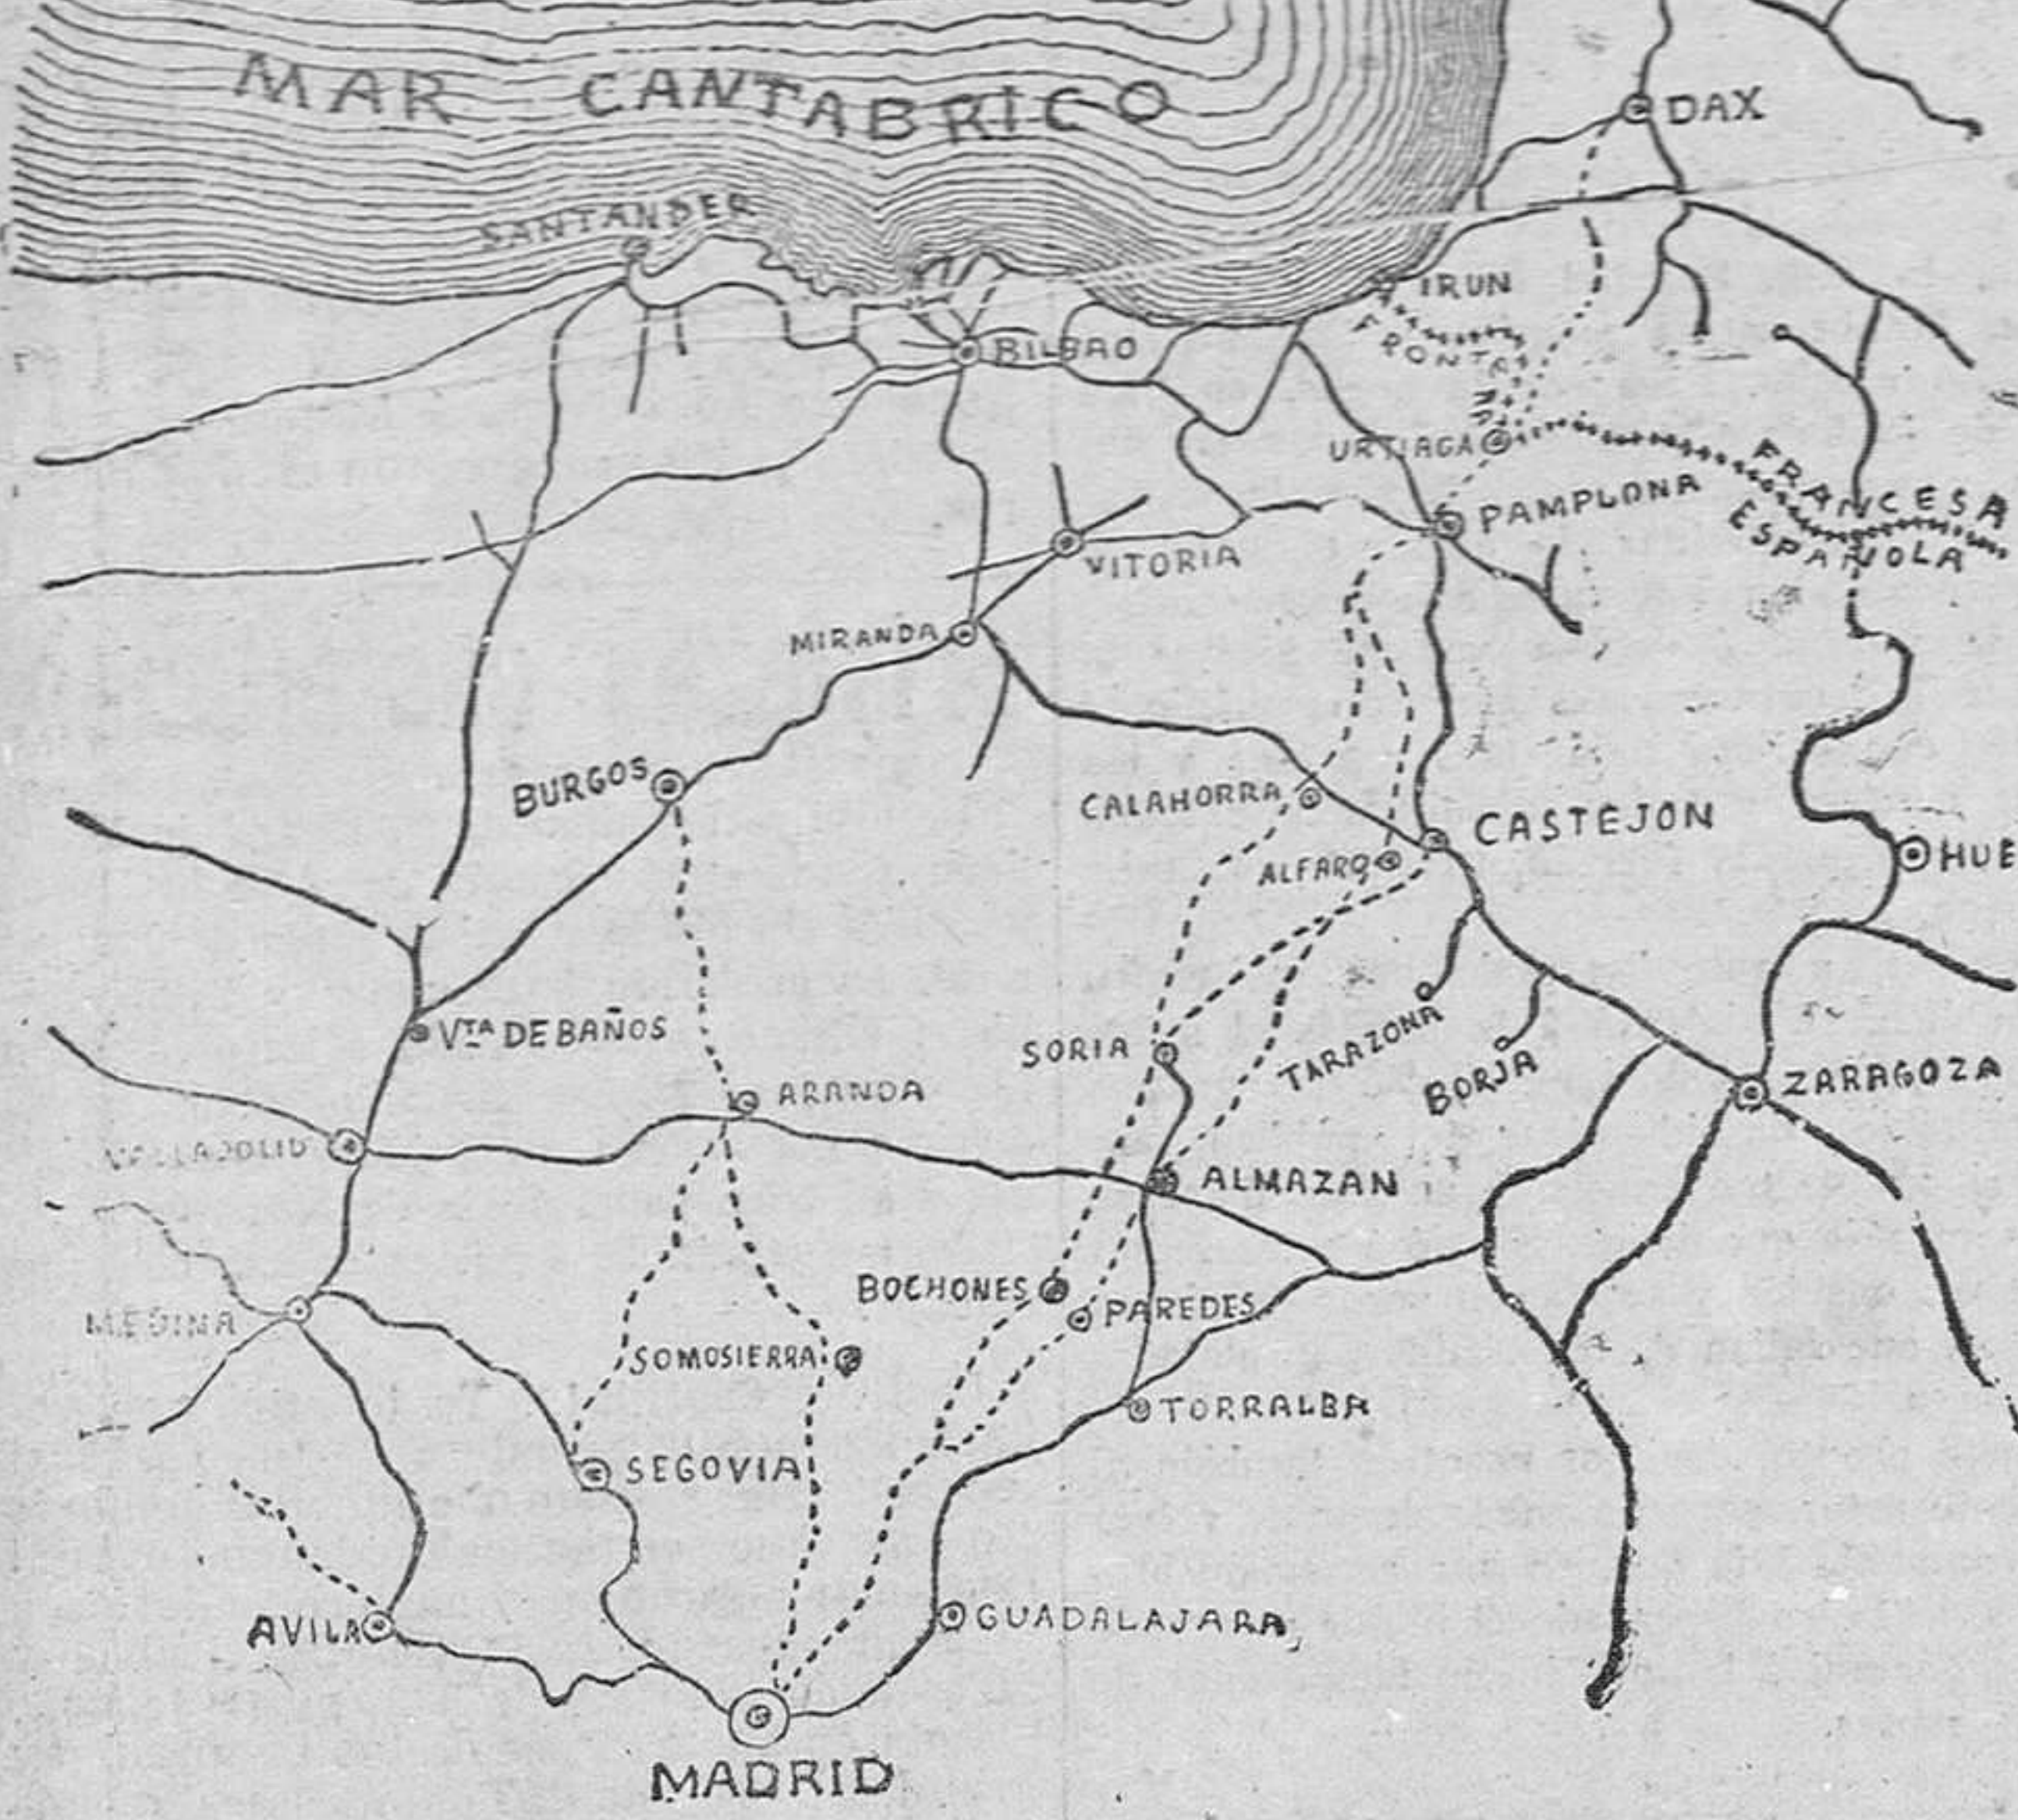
MAR CANTABRICO

DAX

SANTANDER

IRUN

BILBAO

FRONTERA

URTIAGA

FRANCESA

ESPAÑOLA

PAMPLONA

VITORIA

MIRANDA

BURGOS

CALAHORRA

CASTEJON

ALFARO

HUE

Vta DE BAÑOS

SORIA

TARAZONA

BORJA

ZARAGOZA

ARANDA

VALLADOLID

ALMAZAN

BOCHONES

PAREDES

MEDINA

SOMOSIERRA

TORRALBA

SEGOVIA

AVILA

GUADALAJARA

MADRID